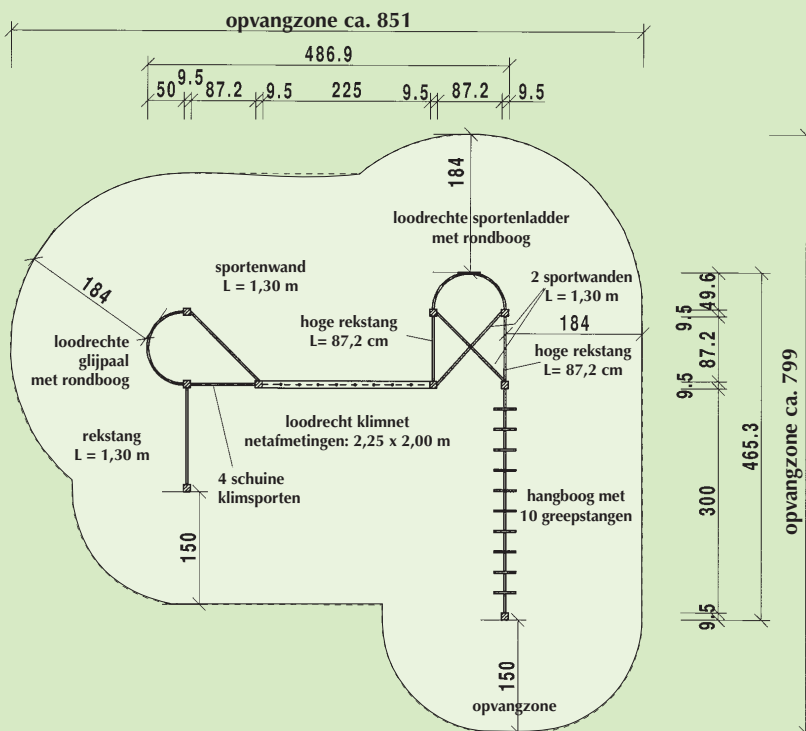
opvangzone ca. 851

486.9

50 9.5 87.2 9.5 225 9.5 87.2 9.5

184

loodrechte sportenladder met rondboog

sportenwand L = 1,30 m

184

2 sportwanden L = 1,30 m

loodrechte glijpaal met rondboog

hoge rekstang L= 87,2 cm

184

hoge rekstang L= 87,2 cm

loodrecht klimnet netafmetingen: 2,25 x 2,00 m

rekstang L = 1,30 m

4 schuine klimsporten

hangboog met 10 greepstangen

150

150

opvangzone

9.5 49.6

9.5 87.2

9.5

300

9.5

465.3

opvangzone ca. 799